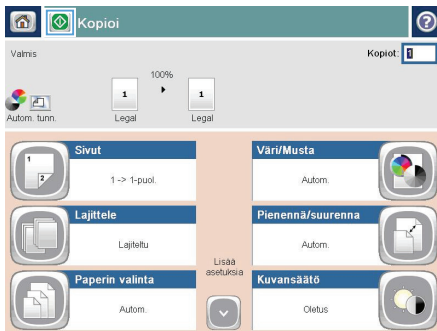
Kopioi

?

Valmis

Kopiot: 1

100%

1

1

Autom. tunn.

Legal

Legal

Sivut

1 -> 1-puol.

Väri/Musta

Autom.

Lajittele

Lajiteltu

Pienennä/suurenna

Autom.

Lisää asetuksia

Paperin valinta

Autom.

Kuvansäätö

Oletus